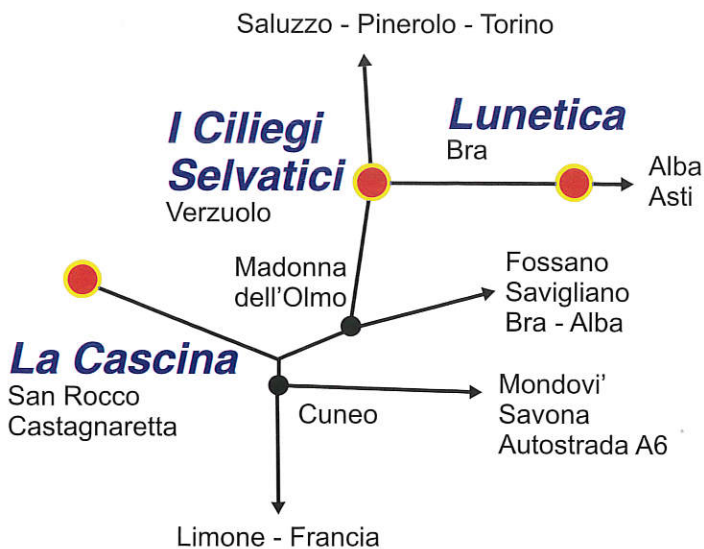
Saluzzo - Pinerolo - Torino

I Ciliegi Selvatici
Verzuolo

Lunetica
Bra

Alba
Asti

Madonna dell'Olmo

Fossano
Savigliano
Bra - Alba

La Cascina
San Rocco
Castagnaretta

Cuneo

Mondovi'
Savona
Autostrada A6

Limone - Francia